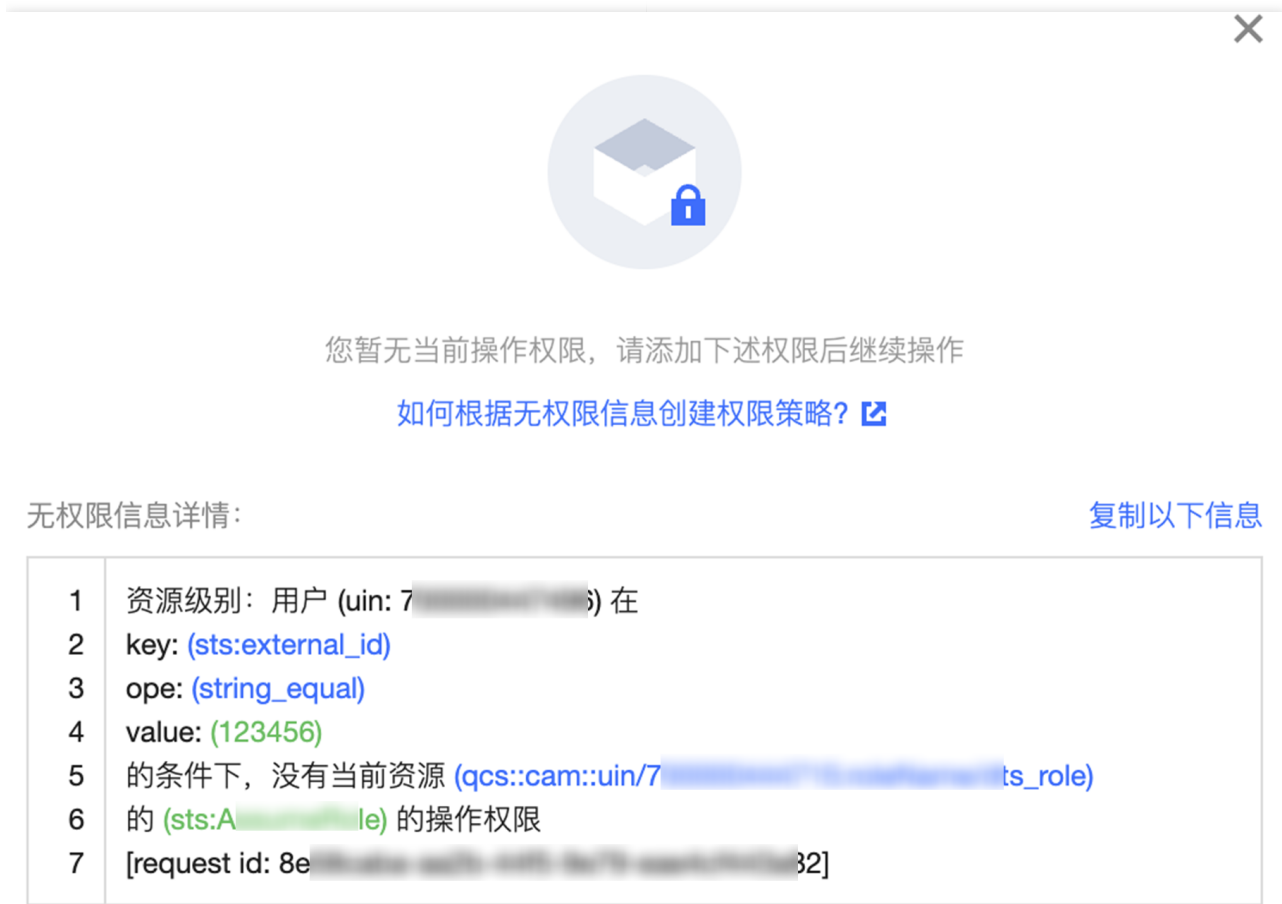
您暂无当前操作权限，请添加下述权限后继续操作

如何根据无权限信息创建权限策略？

无权限信息详情：

复制以下信息

1 资源级别：用户 (uin: 7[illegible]) 在
2 key: (sts:external_id)
3 ope: (string_equal)
4 value: (123456)
5 的条件下，没有当前资源 (qcs::cam::uin/7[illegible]ts_role)
6 的 (sts:A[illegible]le) 的操作权限
7 [request id: 8e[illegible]32]